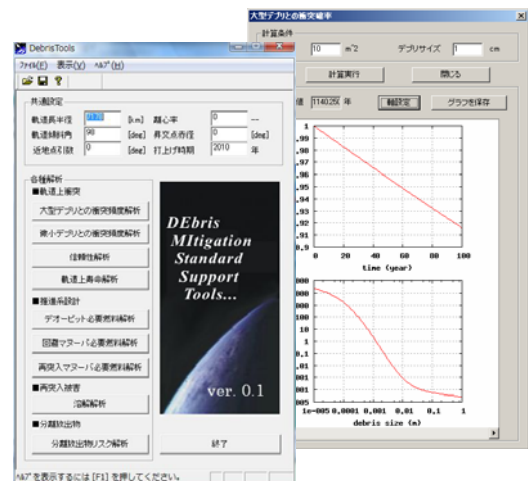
大型デブリとの衝突確率
計算条件
10 m^2 デブリサイズ 1 cm
計算実行 閉じる
値 1140.25 年 軸設定 グラフを保存

DebrisTools
ファイル(F) 表示(V) ヘルプ(H)
共通設定
軌道長半径 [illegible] [km] 離心率 0 ---
軌道傾斜角 98 [deg] 昇交点赤径 0 [deg]
近地点引数 0 [deg] 打上げ時期 2010 年
各種解析
■軌道上衝突
大型デブリとの衝突頻度解析
微小デブリとの衝突頻度解析
信頼性解析
軌道上寿命解析
■推進系設計
デオービット必要燃料解析
回避マヌーバ必要燃料解析
再突入マヌーバ必要燃料解析
■再突入被害
溶解解析
■分離放出物
分離放出物リスク解析
終了
DEbris MItigation Standard Support Tools...
ver. 0.1
ヘルプを表示するには [F1] を押してください。

1
.99
.98
.97
.96
.95
.94
.93
.92
.91
0.9
0 20 40 60 80 100
time (year)

1
.1
01
001
-04
-05
1e-005 0.0001 0.001 0.01 0.1 1
debris size (m)